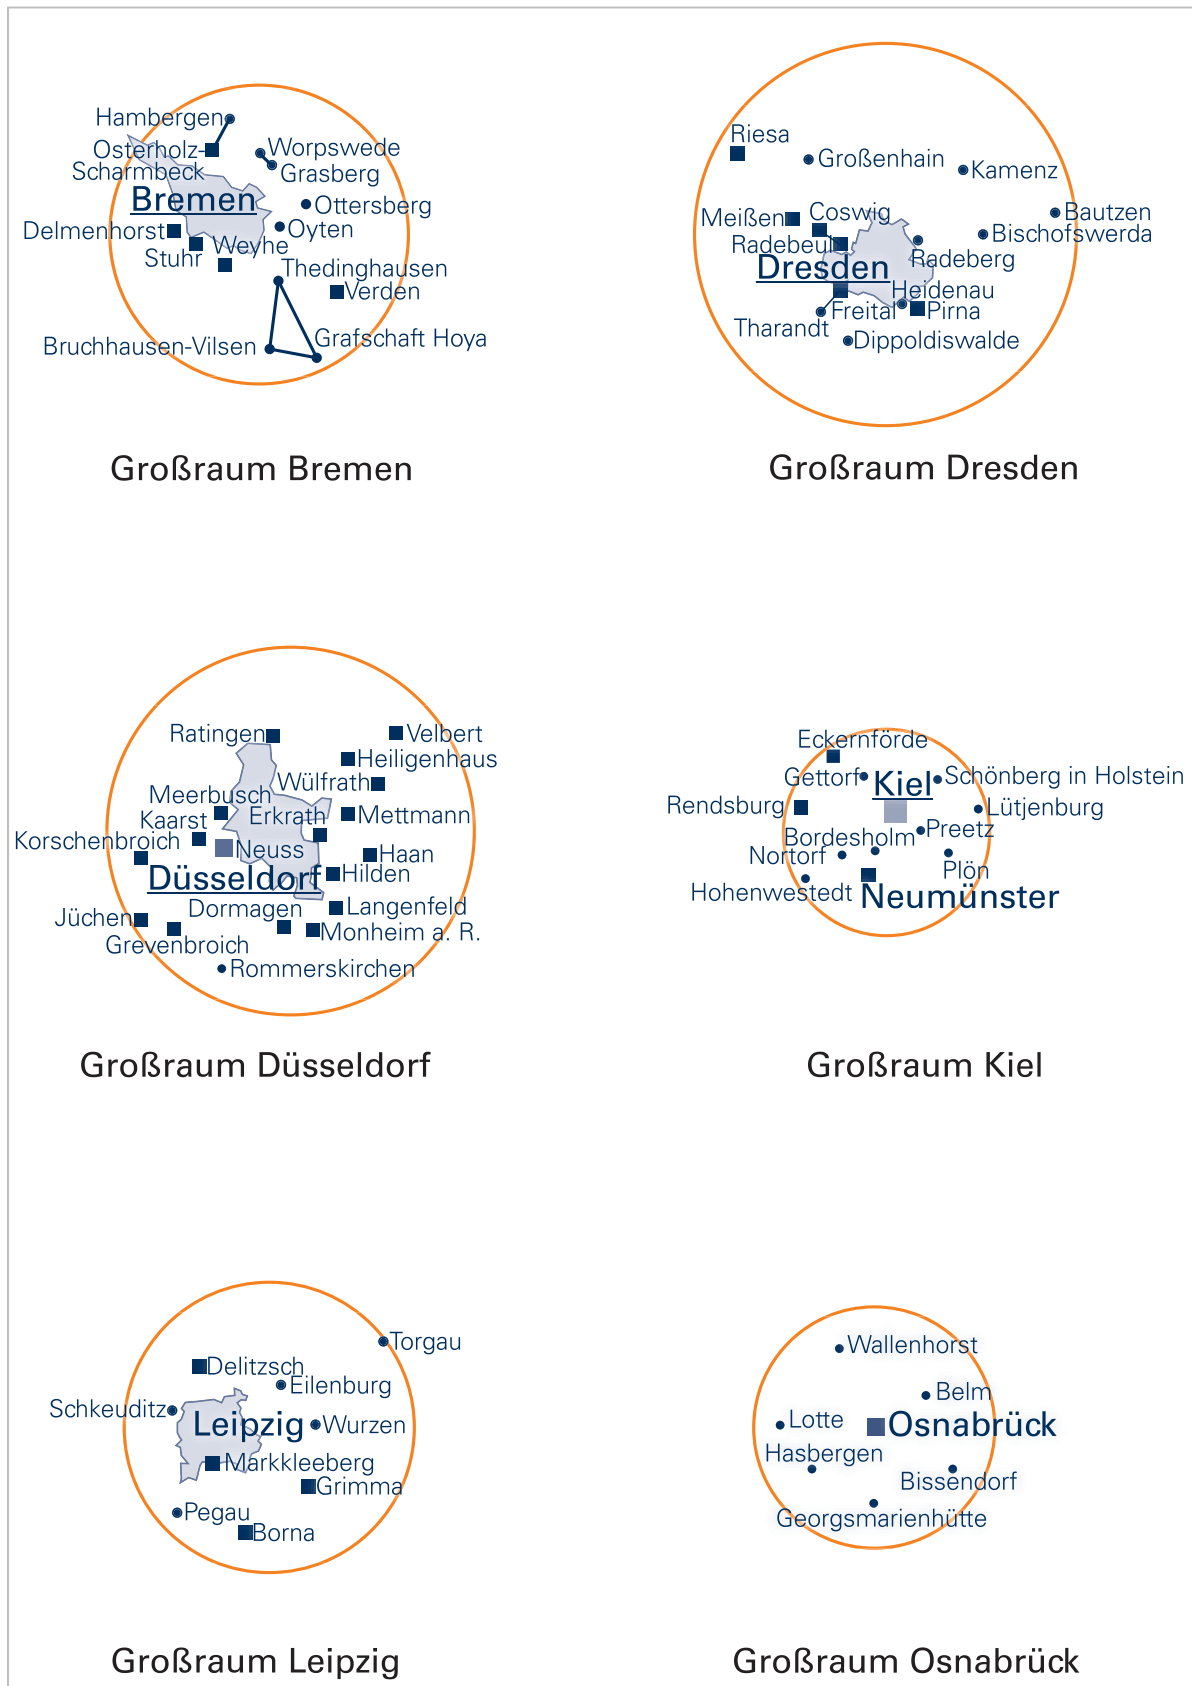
Hambergen
Osterholz-Scharmbeck
Worpswede
Grasberg
Bremen
Ottersberg
Delmenhorst
Oyten
Weyhe
Stuhr
Thedinghausen
Verden
Grafschaft Hoya
Bruchhausen-Vilsen

Großraum Bremen

Riesa
Großenhain
Kamenz
Meißen
Coswig
Bautzen
Radebeul
Bischofswerda
Dresden
Radeberg
Heidenau
Freital
Pirna
Tharandt
Dippoldiswalde

Großraum Dresden

Ratingen
Velbert
Heiligenhaus
Wülfrath
Meerbusch
Kaarst
Erkrath
Mettmann
Korschenbroich
Neuss
Haan
Düsseldorf
Hilden
Dormagen
Langenfeld
Jüchen
Grevenbroich
Monheim a. R.
Rommerskirchen

Großraum Düsseldorf

Eckernförde
Gettorf
Kiel
Schönberg in Holstein
Rendsburg
Lütjenburg
Bordesholm
Preetz
Nortorf
Plön
Hohenwestedt
Neumünster

Großraum Kiel

Torgau
Delitzsch
Eilenburg
Schkeuditz
Leipzig
Wurzen
Markkleeberg
Grimma
Pegau
Borna

Großraum Leipzig

Wallenhorst
Belm
Lotte
Osnabrück
Hasbergen
Bissendorf
Georgsmarienhütte

Großraum Osnabrück